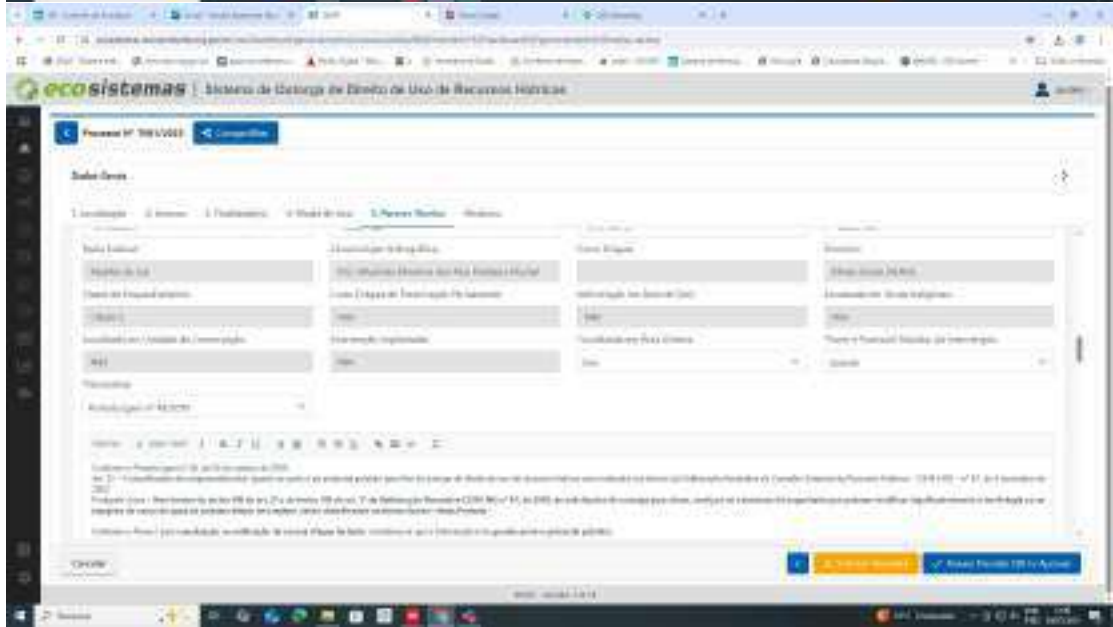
ecosistemas | Sistema de Outorga de Direito de Uso de Recursos Hídricos

Processo Nº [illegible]

Compartilhar

Dados Gerais

1. Localização 2. Anexos 3. Finalidade(s) 4. Modo de Uso 5. Parecer Técnico Histórico

Bacia Federal

Rio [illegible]

Classe do Enquadramento

Classe 2

Localizado em Unidade de Conservação

Não

Parecerista

Unidade Hidrográfica

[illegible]

Lista Crítica de Tratamento Ponderado

Não

Intervenção Implantada

Não

Corpo Hídrico

Interferência em Área de Uso

Não

Localizado em Área Urbana

Sim

Domínio

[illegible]

Localizado em Terras Indígenas

Não

Possui Fiscalização Relativa à Intervenção

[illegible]

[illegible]

Cancelar

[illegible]

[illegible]